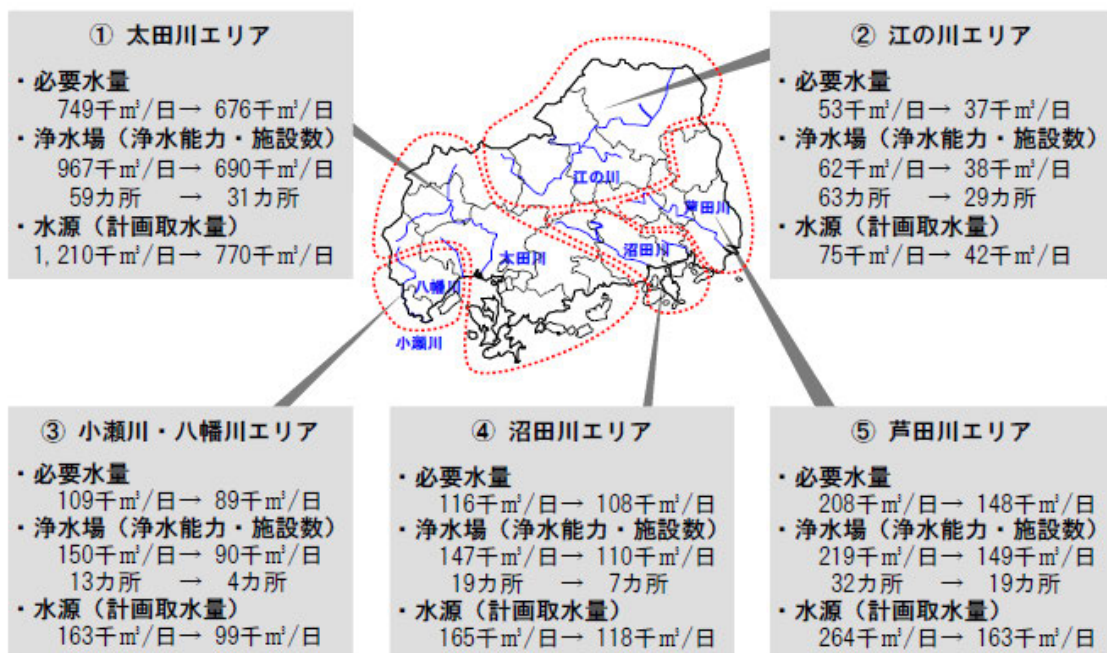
① 太田川エリア

・必要水量
749千㎥/日→ 676千㎥/日
・浄水場（浄水能力・施設数）
967千㎥/日→ 690千㎥/日
59カ所 → 31カ所
・水源（計画取水量）
1,210千㎥/日→ 770千㎥/日

② 江の川エリア

・必要水量
53千㎥/日→ 37千㎥/日
・浄水場（浄水能力・施設数）
62千㎥/日→ 38千㎥/日
63カ所 → 29カ所
・水源（計画取水量）
75千㎥/日→ 42千㎥/日

江の川
芦田川
太田川
沼田川
八幡川
小瀬川

③ 小瀬川・八幡川エリア

・必要水量
109千㎥/日→ 89千㎥/日
・浄水場（浄水能力・施設数）
150千㎥/日→ 90千㎥/日
13カ所 → 4カ所
・水源（計画取水量）
163千㎥/日→ 99千㎥/日

④ 沼田川エリア

・必要水量
116千㎥/日→ 108千㎥/日
・浄水場（浄水能力・施設数）
147千㎥/日→ 110千㎥/日
19カ所 → 7カ所
・水源（計画取水量）
165千㎥/日→ 118千㎥/日

⑤ 芦田川エリア

・必要水量
208千㎥/日→ 148千㎥/日
・浄水場（浄水能力・施設数）
219千㎥/日→ 149千㎥/日
32カ所 → 19カ所
・水源（計画取水量）
264千㎥/日→ 163千㎥/日